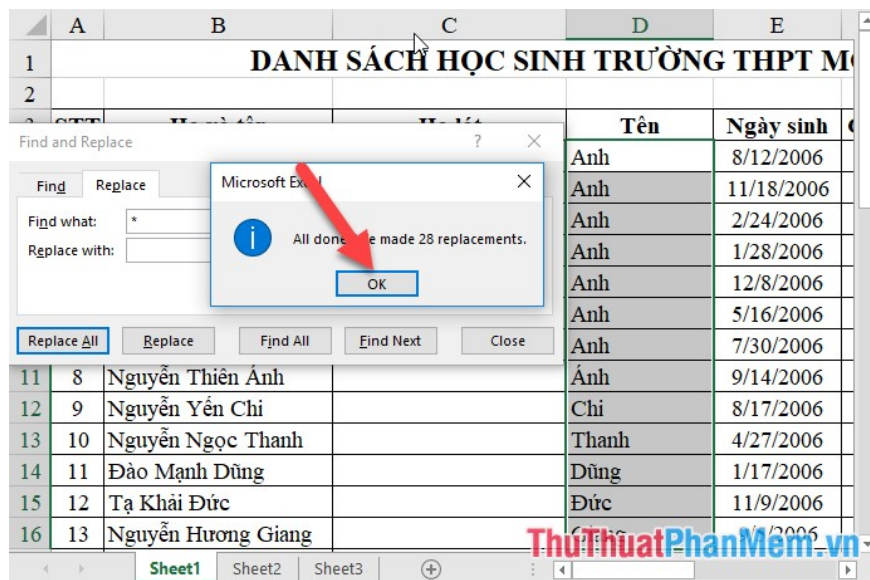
| | A | B | C | D | E |
|---|---|---|---|---|---|
| 1 | DANH SÁCH HỌC SINH TRƯỜNG THPT M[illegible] | | | | |
| 2 | | | | | |
| 3 | STT | Họ và tên | Họ lót | Tên | Ngày sinh |
| | | | | Anh | 8/12/2006 |
| | | | | Anh | 11/18/2006 |
| | | | | Anh | 2/24/2006 |
| | | | | Anh | 1/28/2006 |
| | | | | Anh | 12/8/2006 |
| | | | | Anh | 5/16/2006 |
| | | | | Anh | 7/30/2006 |
| 11 | 8 | Nguyễn Thiên Ánh | | Ánh | 9/14/2006 |
| 12 | 9 | Nguyễn Yến Chi | | Chi | 8/17/2006 |
| 13 | 10 | Nguyễn Ngọc Thanh | | Thanh | 4/27/2006 |
| 14 | 11 | Đào Mạnh Dũng | | Dũng | 1/17/2006 |
| 15 | 12 | Tạ Khải Đức | | Đức | 11/9/2006 |
| 16 | 13 | Nguyễn Hương Giang | | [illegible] | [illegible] |

Find and Replace
?
Find
Replace
Find what: *
Replace with:
Replace All
Replace
Find All
Find Next
Close

Microsoft Excel
All done. We made 28 replacements.
OK

Sheet1
Sheet2
Sheet3

ThuThuatPhanMem.vn